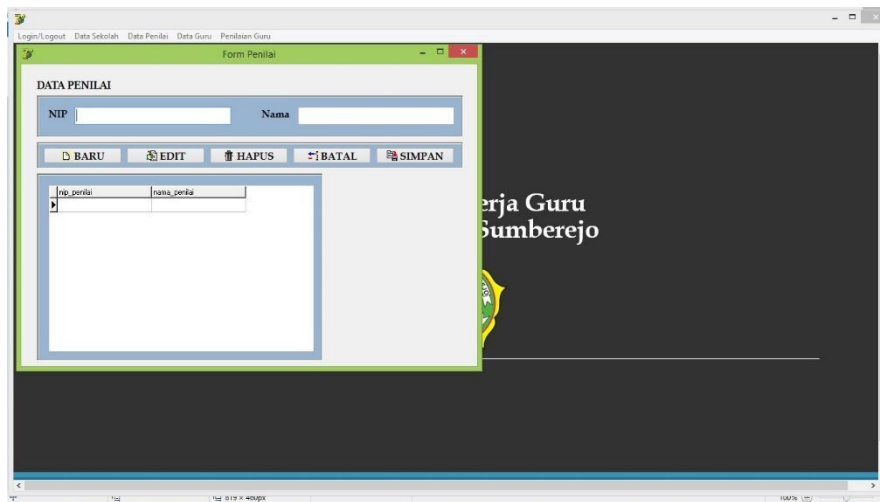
Login/Logout Data Sekolah Data Penilai Data Guru Penilaian Guru

Form Penilai

DATA PENILAI

NIP

Nama

BARU

EDIT

HAPUS

BATAL

SIMPAN

| nip_penilai | nama_penilai |
|---|---|
| | |

erja Guru
Sumberejo

819 × 460px

100%